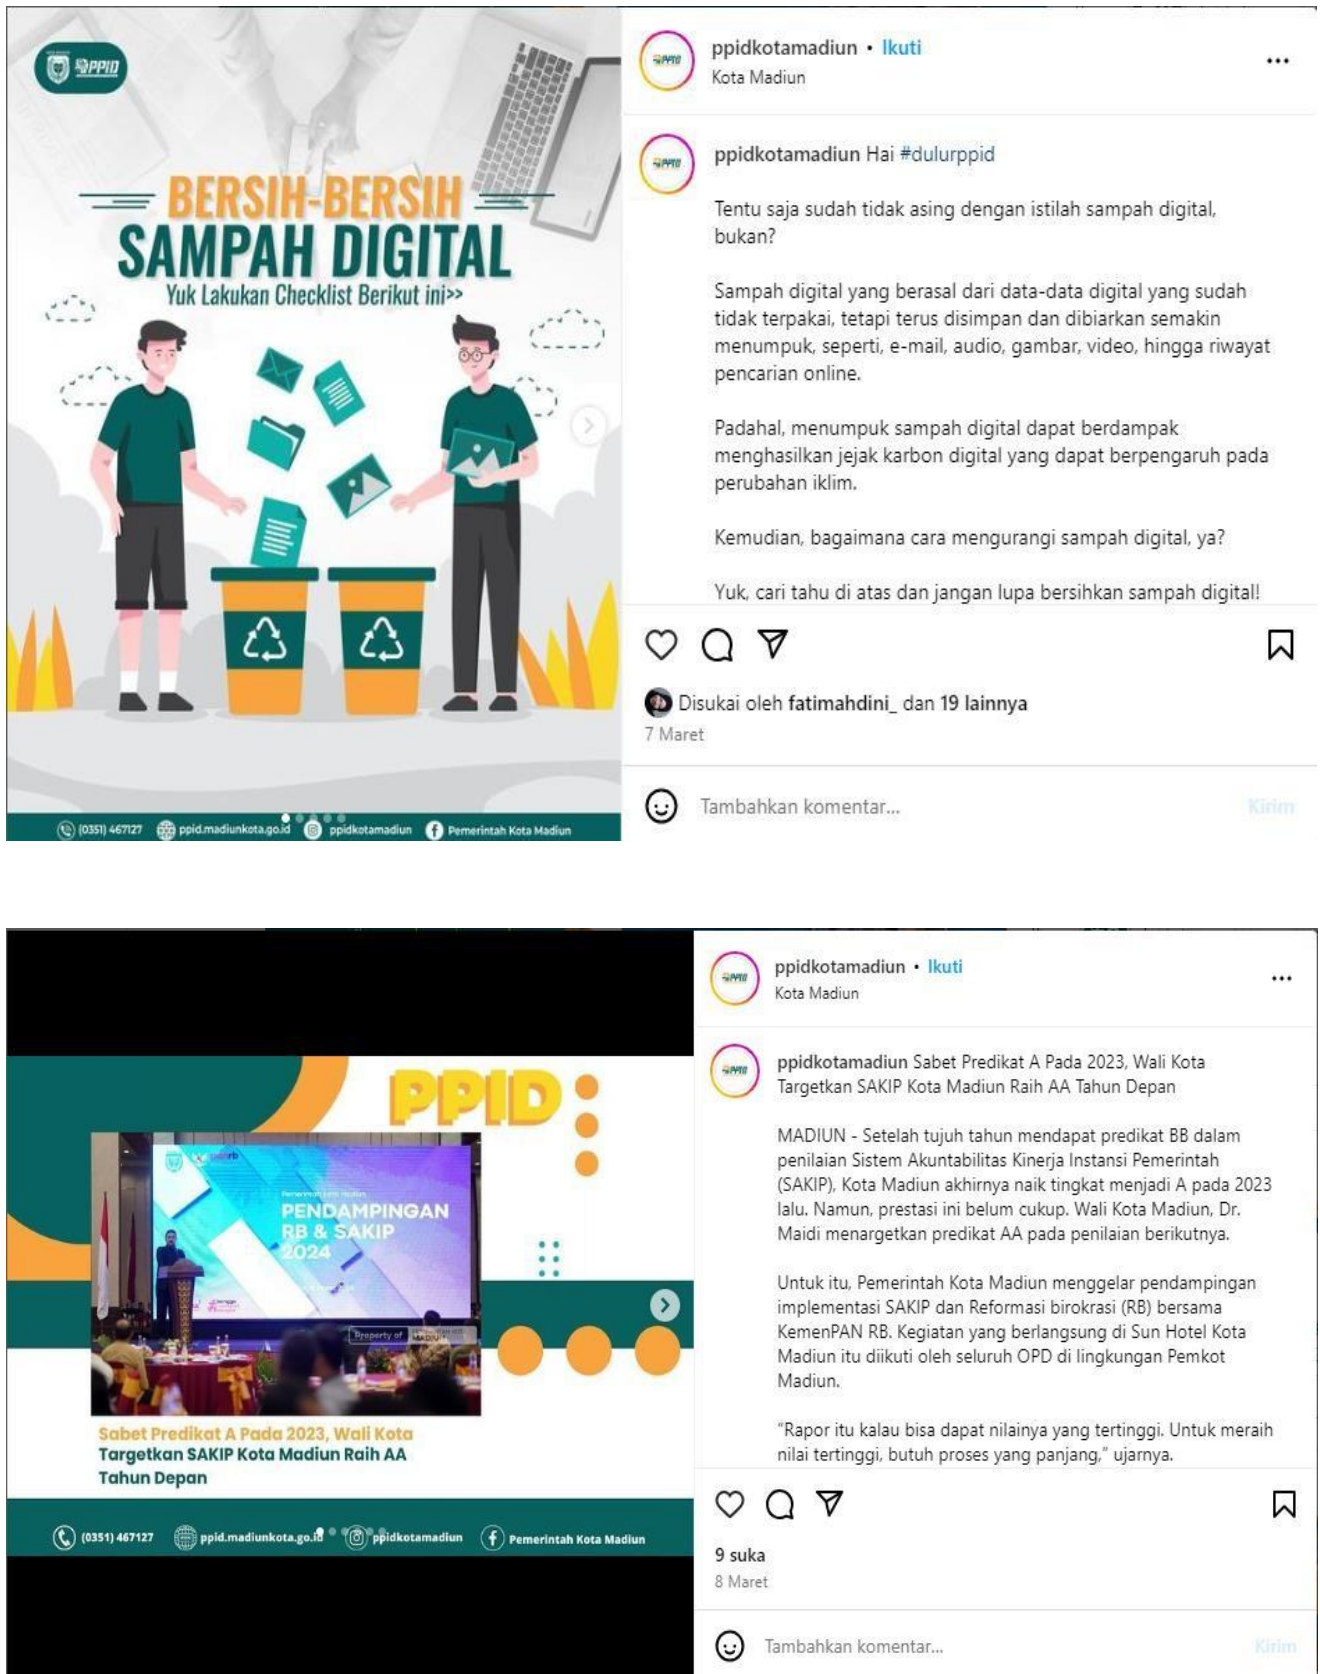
PPID

BERSIH-BERSIH
SAMPAH DIGITAL
Yuk Lakukan Checklist Berikut ini>>

(0351) 467127 ppid.madiunkota.go.id ppidkotamadiun Pemerintah Kota Madiun

ppidkotamadiun • Ikuti
Kota Madiun

ppidkotamadiun Hai #dulurppid

Tentu saja sudah tidak asing dengan istilah sampah digital, bukan?

Sampah digital yang berasal dari data-data digital yang sudah tidak terpakai, tetapi terus disimpan dan dibiarkan semakin menumpuk, seperti, e-mail, audio, gambar, video, hingga riwayat pencarian online.

Padahal, menumpuk sampah digital dapat berdampak menghasilkan jejak karbon digital yang dapat berpengaruh pada perubahan iklim.

Kemudian, bagaimana cara mengurangi sampah digital, ya?

Yuk, cari tahu di atas dan jangan lupa bersihkan sampah digital!

Disukai oleh fatimahdini_ dan 19 lainnya
7 Maret

Tambahkan komentar...
Kirim

PPID

PENDAMPINGAN
RB & SAKIP
2024

Sabet Predikat A Pada 2023, Wali Kota Targetkan SAKIP Kota Madiun Raih AA Tahun Depan

(0351) 467127 ppid.madiunkota.go.id ppidkotamadiun Pemerintah Kota Madiun

ppidkotamadiun • Ikuti
Kota Madiun

ppidkotamadiun Sabet Predikat A Pada 2023, Wali Kota Targetkan SAKIP Kota Madiun Raih AA Tahun Depan

MADIUN - Setelah tujuh tahun mendapat predikat BB dalam penilaian Sistem Akuntabilitas Kinerja Instansi Pemerintah (SAKIP), Kota Madiun akhirnya naik tingkat menjadi A pada 2023 lalu. Namun, prestasi ini belum cukup. Wali Kota Madiun, Dr. Maidi menargetkan predikat AA pada penilaian berikutnya.

Untuk itu, Pemerintah Kota Madiun menggelar pendampingan implementasi SAKIP dan Reformasi birokrasi (RB) bersama KemenPAN RB. Kegiatan yang berlangsung di Sun Hotel Kota Madiun itu diikuti oleh seluruh OPD di lingkungan Pemkot Madiun.

"Rapor itu kalau bisa dapat nilainya yang tertinggi. Untuk meraih nilai tertinggi, butuh proses yang panjang," ujarnya.

9 suka
8 Maret

Tambahkan komentar...
Kirim